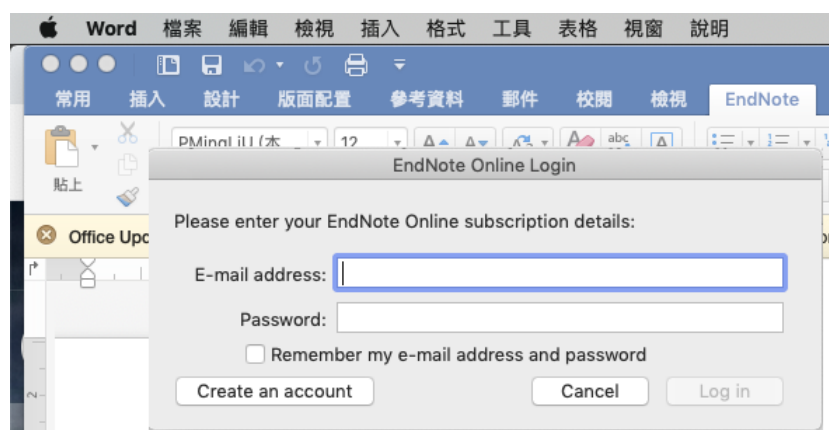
Word 檔案 編輯 檢視 插入 格式 工具 表格 視窗 說明

常用 插入 設計 版面配置 參考資料 郵件 校閱 檢視 EndNote

貼上

PMingLiU (本 12

Office Upc

EndNote Online Login

Please enter your EndNote Online subscription details:

E-mail address:

Password:

Remember my e-mail address and password

Create an account

Cancel

Log in